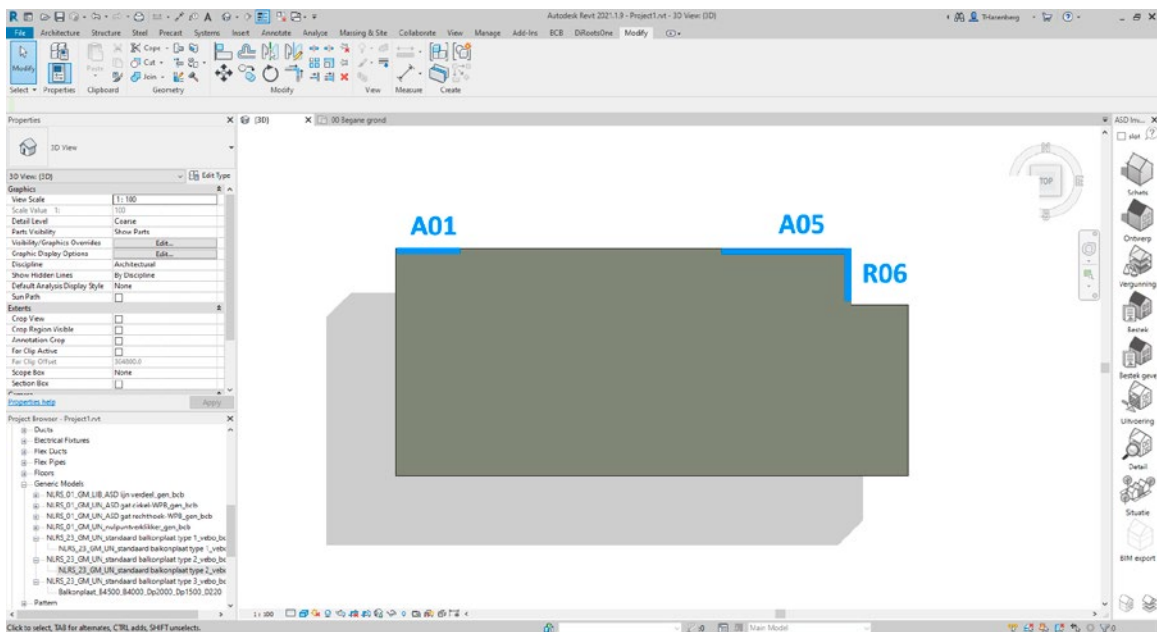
Autodesk Revit 2021.1.9 - Project1.rvt - 3D View: {3D}

T-Harenberg

File Architecture Structure Steel Precast Systems Insert Annotate Analyze Massing & Site Collaborate View Manage Add-Ins BCB DiRootsOne Modify

Modify

Cope Cut Join

Select Properties Clipboard Geometry Modify View Measure Create

Properties

3D View

3D View: {3D} Edit Type

| Graphics | |
|---|---|
| View Scale | 1 : 100 |
| Scale Value 1: | 100 |
| Detail Level | Coarse |
| Parts Visibility | Show Parts |
| Visibility/Graphics Overrides | Edit... |
| Graphic Display Options | Edit... |
| Discipline | Architectural |
| Show Hidden Lines | By Discipline |
| Default Analysis Display Style | None |
| Sun Path | |
| Extents | |
| Crop View | |
| Crop Region Visible | |
| Annotation Crop | |
| Far Clip Active | |
| Far Clip Offset | 304800.0 |
| Scope Box | None |
| Section Box | |

Properties help Apply

Project Browser - Project1.rvt

Ducts
Electrical Fixtures
Flex Ducts
Flex Pipes
Floors
Generic Models
NLRS_01_GM_LIB_ASD lijn verdeel_gen_bcb
NLRS_01_GM_UN_ASD gat-cirkel-WPB_gen_bcb
NLRS_01_GM_UN_ASD gat-rechthoek-WPB_gen_bcb
NLRS_01_GM_UN_nulpuntverklikker_gen_bcb
NLRS_23_GM_UN_standaard balkonplaat type 1_vebo_bc
NLRS_23_GM_UN_standaard balkonplaat type 1_vebo
NLRS_23_GM_UN_standaard balkonplaat type 2_vebo_bc
NLRS_23_GM_UN_standaard balkonplaat type 2_vebo
NLRS_23_GM_UN_standaard balkonplaat type 3_vebo_bc
Balkonplaat_B4500_B4000_Dp2000_Dp1500_D220
Pattern

{3D}

00 Begane grond

TOP

A01

A05

R06

1 : 100

ASD Im...

slot

Schets

Ontwerp

Vergunning

Bestek

Bestek geve

Uitvoering

Detail

Situatie

BIM export

Click to select, TAB for alternates, CTRL adds, SHIFT unselects.

:0

Main Model

:0